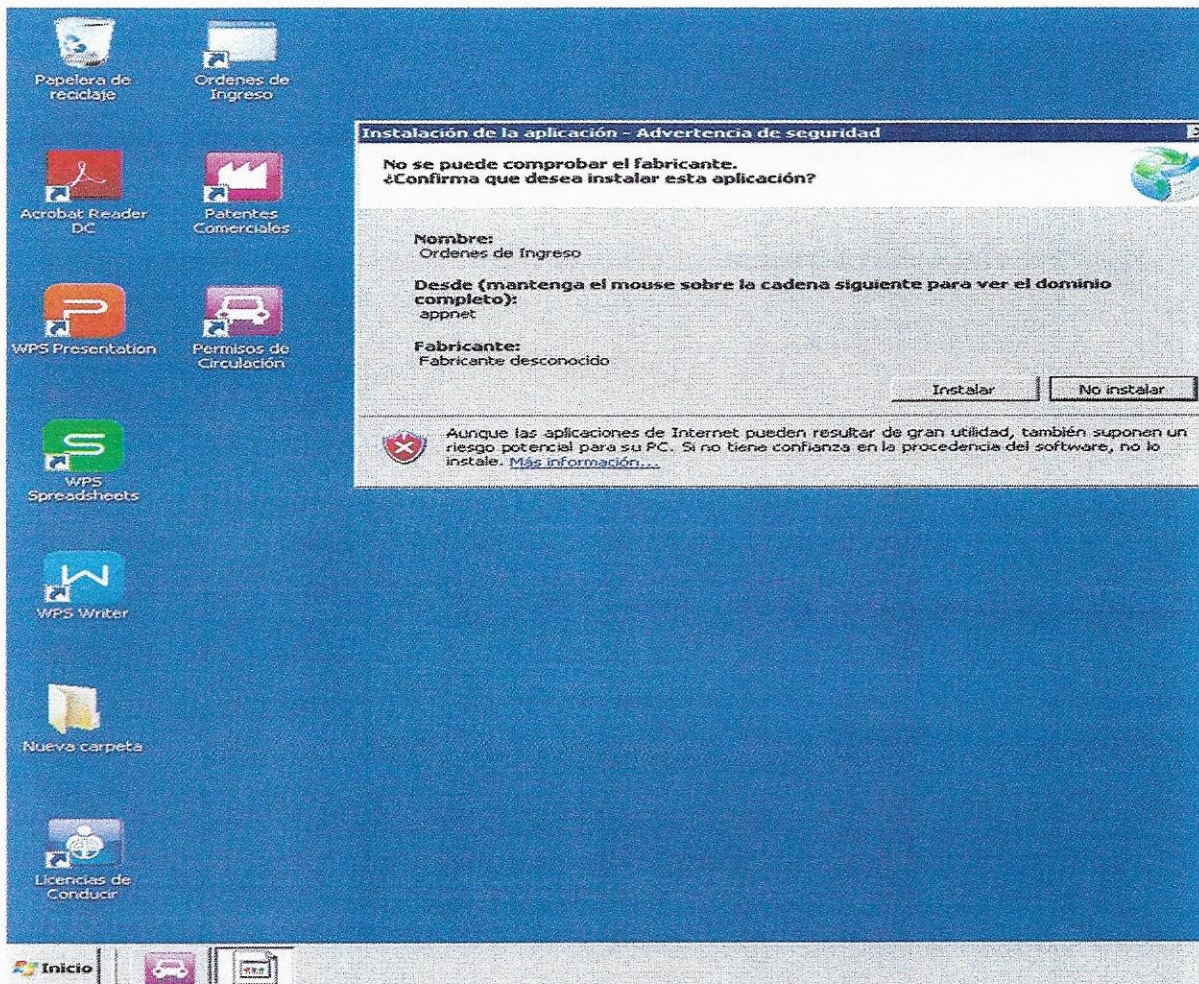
Papelera de reciclaje

Ordenes de Ingreso

Acrobat Reader DC

Patentes Comerciales

WPS Presentation

Permisos de Circulación

WPS Spreadsheets

WPS Writer

Nueva carpeta

Licencias de Conducir

Instalación de la aplicación - Advertencia de seguridad

No se puede comprobar el fabricante.
¿Confirma que desea instalar esta aplicación?

Nombre:
Ordenes de Ingreso

Desde (mantenga el mouse sobre la cadena siguiente para ver el dominio completo):
appnet

Fabricante:
Fabricante desconocido

Instalar

No instalar

Aunque las aplicaciones de Internet pueden resultar de gran utilidad, también suponen un riesgo potencial para su PC. Si no tiene confianza en la procedencia del software, no lo instale. Más información...

Inicio